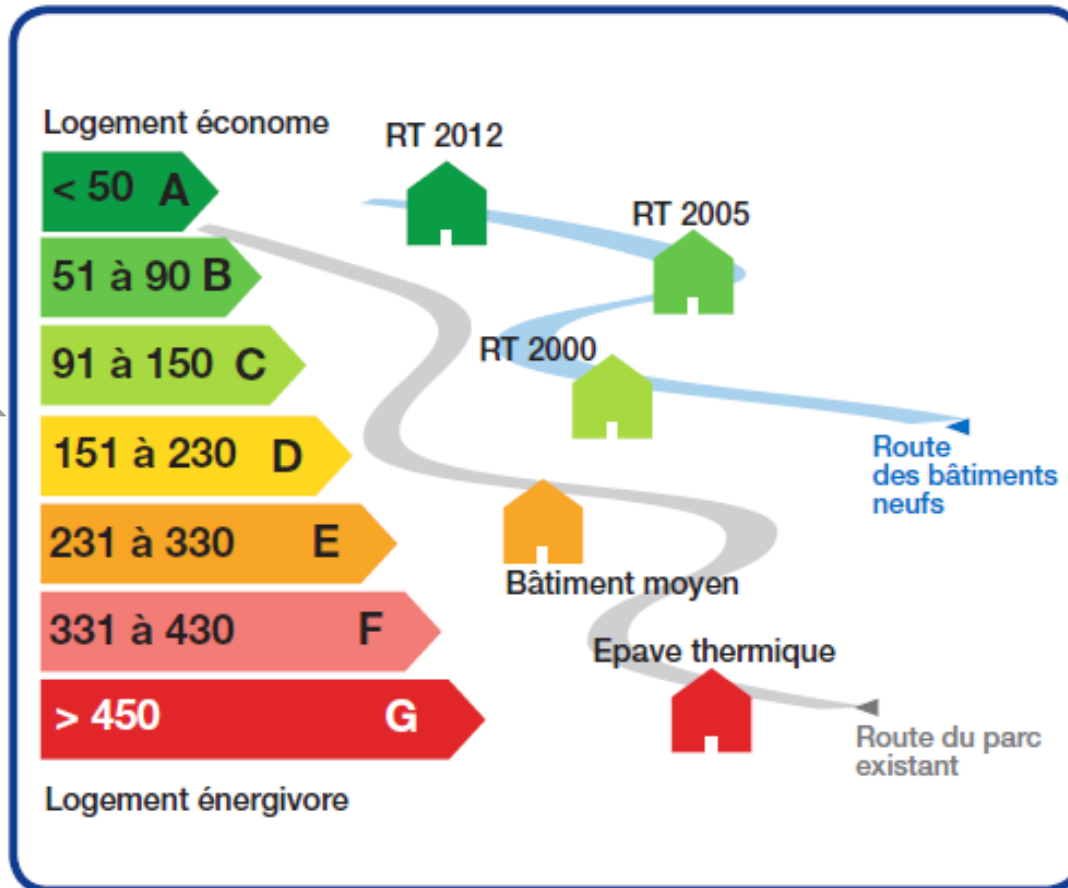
Logement économe

< 50 A

51 à 90 B

91 à 150 C

151 à 230 D

231 à 330 E

331 à 430 F

> 450 G

Logement énergivore

RT 2012

RT 2005

RT 2000

Route des bâtiments neufs

Bâtiment moyen

Epave thermique

Route du parc existant